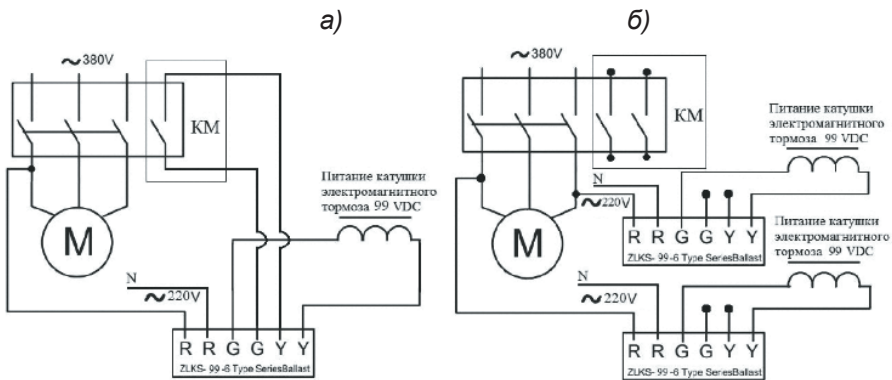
а)

~380V

KM

M

Питание катушки электромагнитного тормоза 99 VDC

N

~220V

R R G G Y Y

ZLKS- 99 -6 Type SeriesBallast

б)

~380V

KM

Питание катушки электромагнитного тормоза 99 VDC

N

~220V

M

R R G G Y Y

ZLKS- 99 -6 Type SeriesBallast

Питание катушки электромагнитного тормоза 99 VDC

N

~220V

R R G G Y Y

ZLKS- 99 -6 Type SeriesBallast